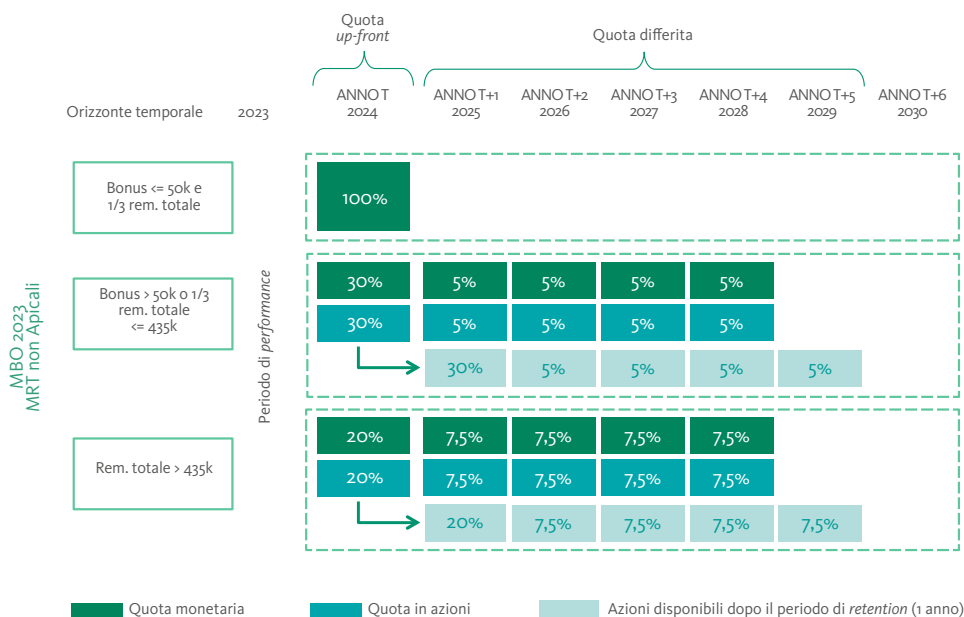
Quota *up-front*

Quota differita

| Orizzonte temporale | 2023 | ANNO T 2024 | ANNO T+1 2025 | ANNO T+2 2026 | ANNO T+3 2027 | ANNO T+4 2028 | ANNO T+5 2029 | ANNO T+6 2030 |
|---|---|---|---|---|---|---|---|---|
| Bonus <= 50k e 1/3 rem. totale | | 100% | | | | | | |
| Bonus > 50k o 1/3 rem. totale <= 435k | | 30% | 5% | 5% | 5% | 5% | | |
| | | 30% | 5% | 5% | 5% | 5% | | |
| | | | 30% | 5% | 5% | 5% | 5% | |
| Rem. totale > 435k | | 20% | 7,5% | 7,5% | 7,5% | 7,5% | | |
| | | 20% | 7,5% | 7,5% | 7,5% | 7,5% | | |
| | | | 20% | 7,5% | 7,5% | 7,5% | 7,5% | |

MBO 2023
MRT non Apicali

Periodo di *performance*

Quota monetaria
Quota in azioni
Azioni disponibili dopo il periodo di *retention* (1 anno)